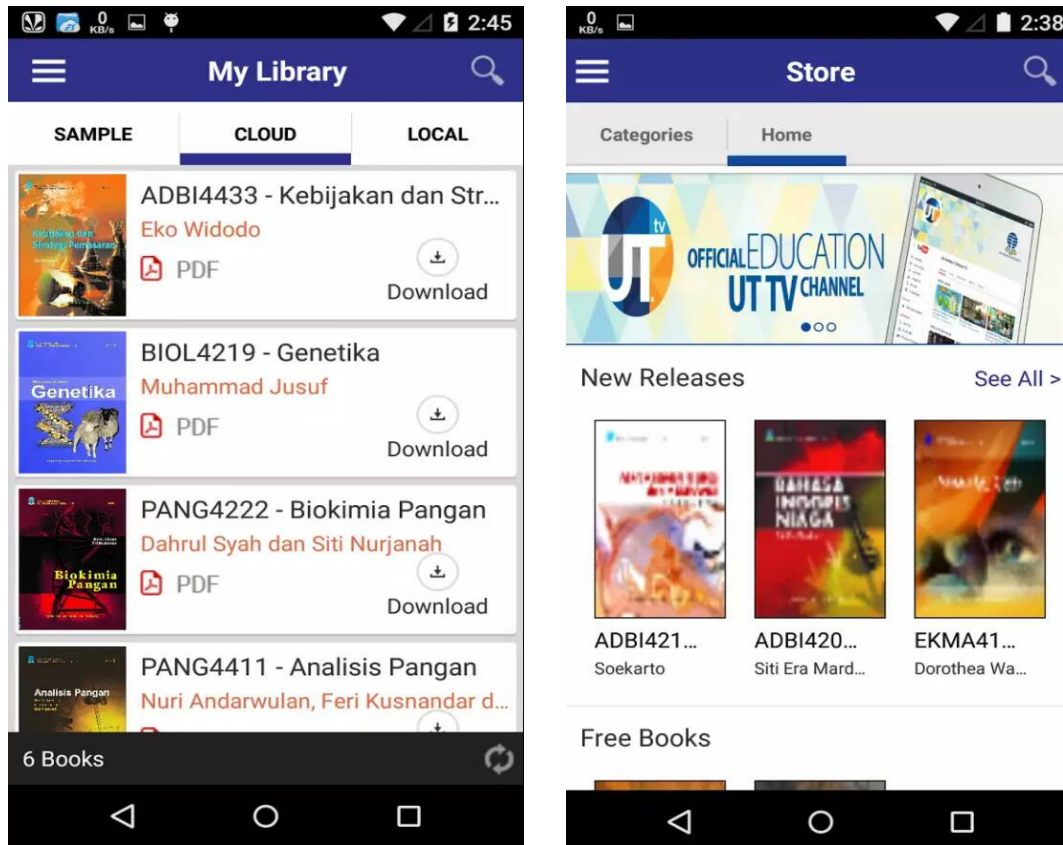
0 KB/s 2:45

My Library

SAMPLE CLOUD LOCAL

Kebijakan dan Strategi Pemasaran

ADBI4433 - Kebijakan dan Str...
Eko Widodo
PDF
Download

Genetika

BIOL4219 - Genetika
Muhammad Jusuf
PDF
Download

Biokimia Pangan

PANG4222 - Biokimia Pangan
Dahrul Syah dan Siti Nurjanah
PDF
Download

Analisis Pangan

PANG4411 - Analisis Pangan
Nuri Andarwulan, Feri Kusnandar d...

6 Books

0 KB/s 2:38

Store

Categories Home

UT tv OFFICIAL EDUCATION UT TV CHANNEL

New Releases See All >

BAHASA INDONESIA NIAGA

ADBI421...
Soekarto

ADBI420...
Siti Era Mard...

EKMA41...
Dorothea Wa...

Free Books